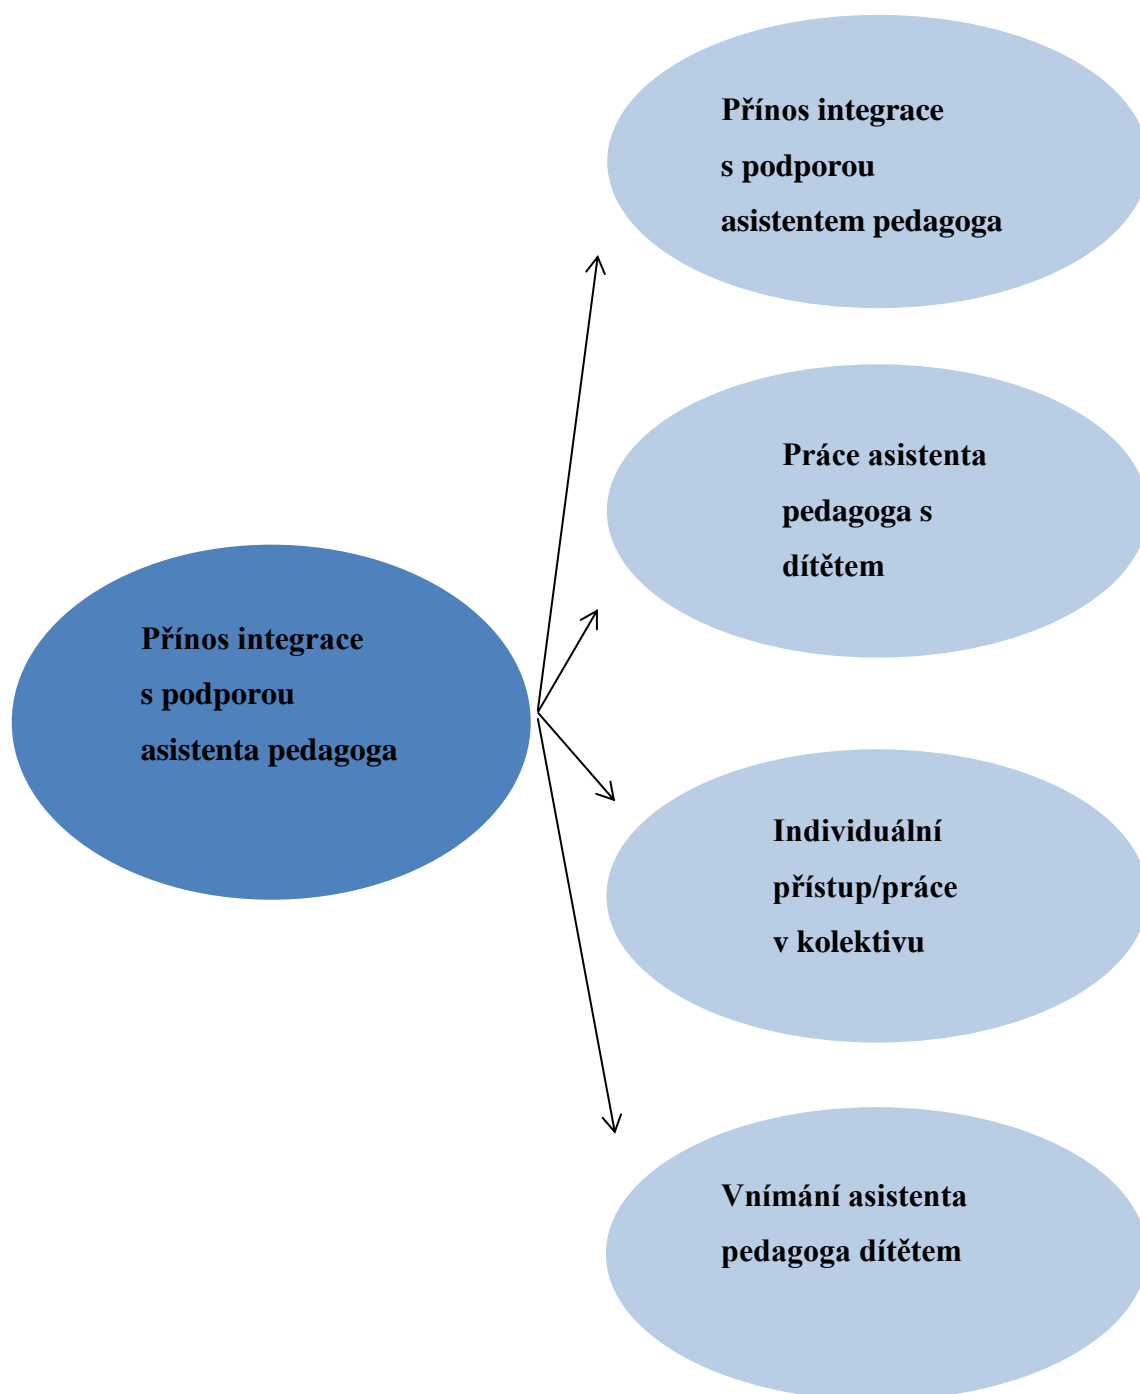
Přínos integrace s podporou asistentem pedagoga

Práce asistenta pedagoga s dítětem

Přínos integrace s podporou asistenta pedagoga

Individuální přístup/práce v kolektivu

Vnímání asistenta pedagoga dítětem